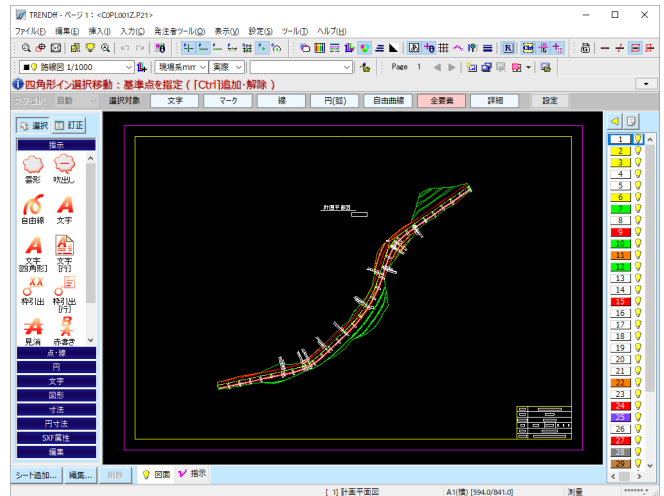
TREND-ff - ページ 1 : <COPL001Z.P21>

ファイル(F) 編集(E) 挿入(I) 入力(C) 発注者ツール(O) 表示(V) 設定(S) ツール(T) ヘルプ(H)

路線図 1/1000 現場系mm 実際 Page 1

四角形イン選択移動：基準点を指定（[Ctrl]追加・解除）

選択対象 文字 マーク 線 円(弧) 自由曲線 全要素 詳細 設定

選択 訂正

指示

雲形 吹出し

自由線 文字

文字[四角形] 文字[行]

枠引出 枠引出[行]

見消 赤書き

点・線

円

文字

図形

寸法

円寸法

SXF属性

編集

シート追加... 編集... 削除 図面 指示

計画平面図

1
2
3
4
5
6
7
8
9
10
11
12
13
14
15
16
17
18
19
20
21
22
23
24
25
26
27
28
29

[ 1] 計画平面図 A1(横) [594.0/841.0] 測量